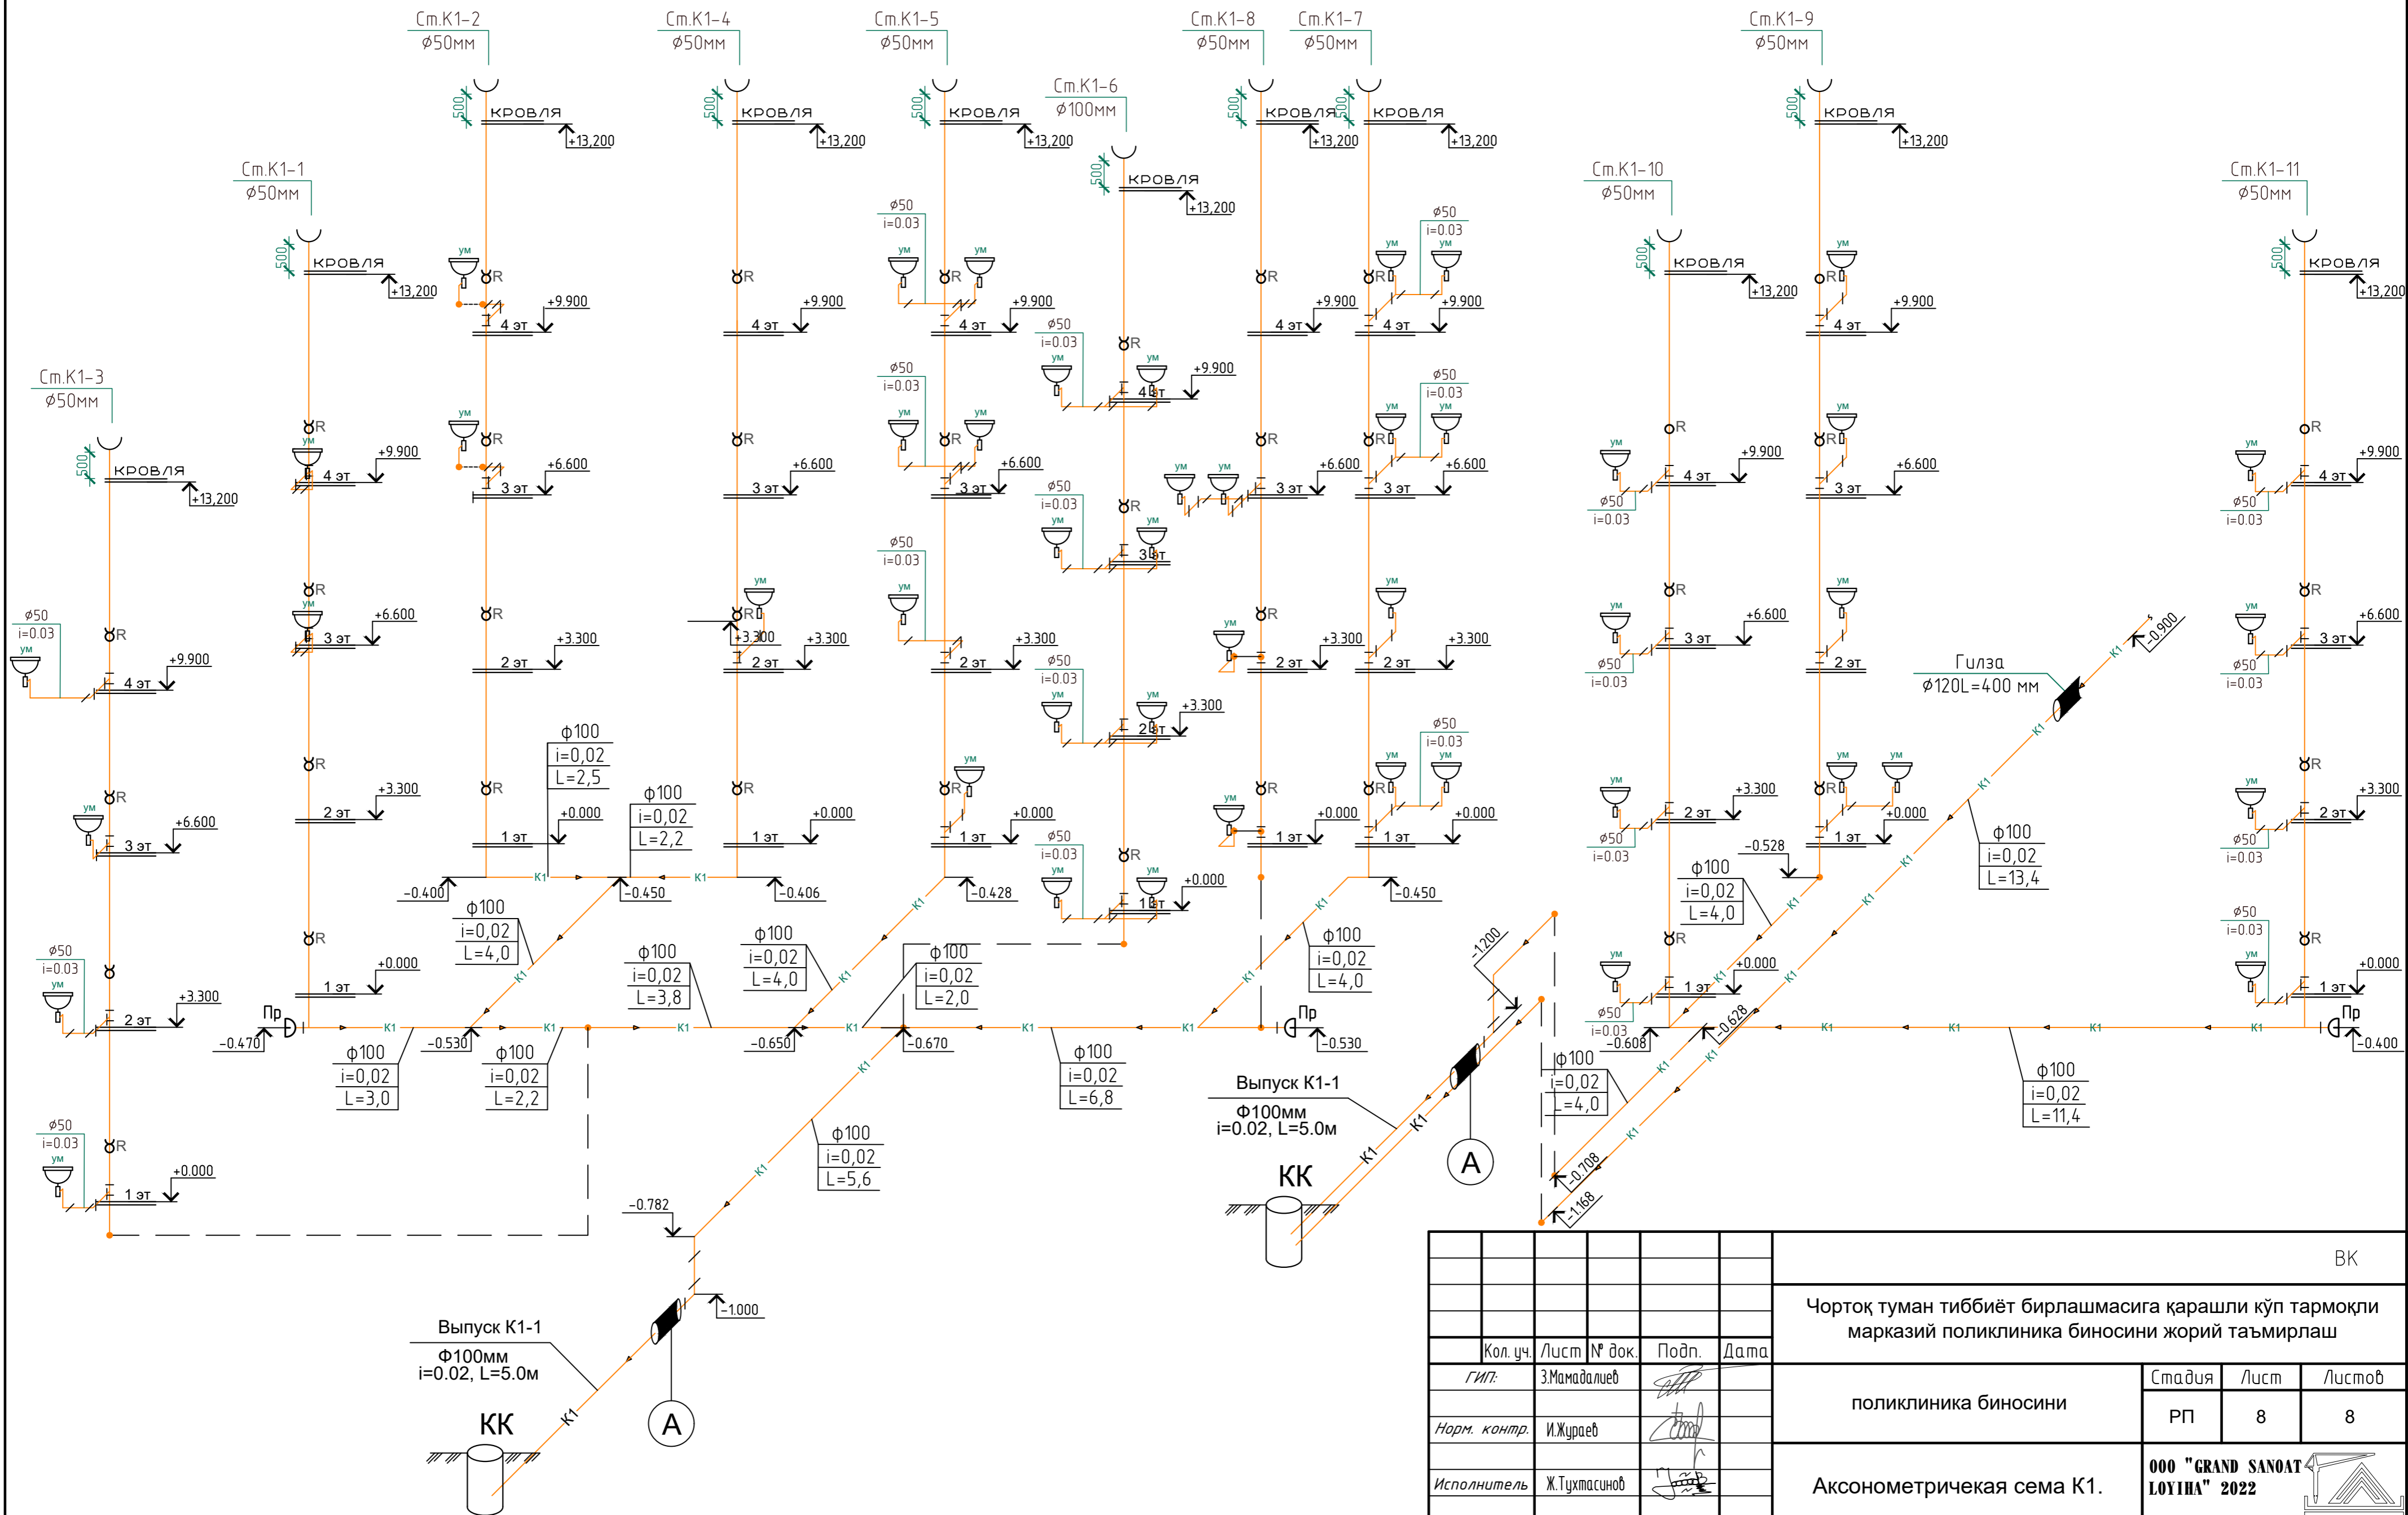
Ст.К1-2
⌀50мм
500
кровля
+13,200

Ст.К1-4
⌀50мм
500
кровля
+13,200

Ст.К1-5
⌀50мм
500
кровля
+13,200

Ст.К1-6
⌀100мм
500
кровля
+13,200

Ст.К1-8
⌀50мм
500
кровля
+13,200

Ст.К1-7
⌀50мм
500
кровля
+13,200

Ст.К1-9
⌀50мм
500
кровля
+13,200

Ст.К1-1
⌀50мм
500
кровля
+13,200

Ст.К1-10
⌀50мм
500
кровля
+13,200

Ст.К1-11
⌀50мм
500
кровля
+13,200

Ст.К1-3
⌀50мм
500
кровля
+13,200

4 эт +9.900
3 эт +6.600
2 эт +3.300
1 эт +0.000

⌀50 i=0.03
ум
R

ϕ100 i=0,02 L=2,5
ϕ100 i=0,02 L=2,2
ϕ100 i=0,02 L=4,0
ϕ100 i=0,02 L=3,8
ϕ100 i=0,02 L=4,0
ϕ100 i=0,02 L=2,0
ϕ100 i=0,02 L=3,0
ϕ100 i=0,02 L=2,2
ϕ100 i=0,02 L=6,8
ϕ100 i=0,02 L=4,0
ϕ100 i=0,02 L=5,6
ϕ100 i=0,02 L=4,0
ϕ100 i=0,02 L=13,4
ϕ100 i=0,02 L=4,0
ϕ100 i=0,02 L=11,4

-0.400
-0.450
-0.406
-0.428
-0.450
-0.470
-0.530
-0.650
-0.670
-0.530
-0.528
-0.608
-0.628
-0.400
-0.782
-1.000
-1.200
-0.708
-1.168
-0.900

Пр
К1

Гилза
⌀120L=400 мм

Выпуск К1-1
Ф100мм
i=0.02, L=5.0м
КК
А

Выпуск К1-1
Ф100мм
i=0.02, L=5.0м
КК
А

ВК
Чортоқ туман тиббиёт бирлашмасига қарашли кўп тармоқли марказий поликлиника биносини жорий таъмирлаш
Кол. уч. | Лист | № док. | Подп. | Дата
ГИП: | З.Мамадалиев
Норм. контр. | И.Жураев
Исполнитель | Ж.Тухтасинов
поликлиника биносини
| Стадия | Лист | Листов |
| РП | 8 | 8 |
Аксонометричекая сема К1.
ООО "GRAND SANOAT LOYIHA" 2022